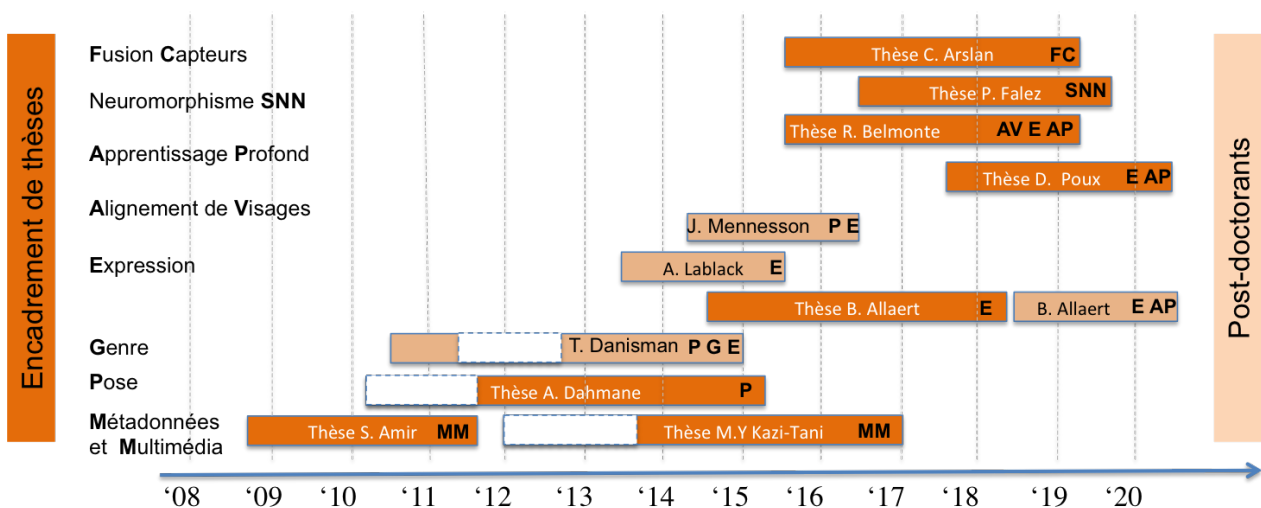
Encadrement de thèses

Fusion Capteurs
Neuromorphisme SNN
Apprentissage Profond
Alignement de Visages
Expression
Genre
Pose
Métadonnées et Multimédia

Thèse C. Arslan FC
Thèse P. Falez SNN
Thèse R. Belmonte AV E AP
Thèse D. Poux E AP
J. Mennesson P E
A. Lablack E
Thèse B. Allaert E
B. Allaert E AP
T. Danisman P G E
Thèse A. Dahmane P
Thèse S. Amir MM
Thèse M.Y Kazi-Tani MM

Post-doctorants

'08 '09 '10 '11 '12 '13 '14 '15 '16 '17 '18 '19 '20